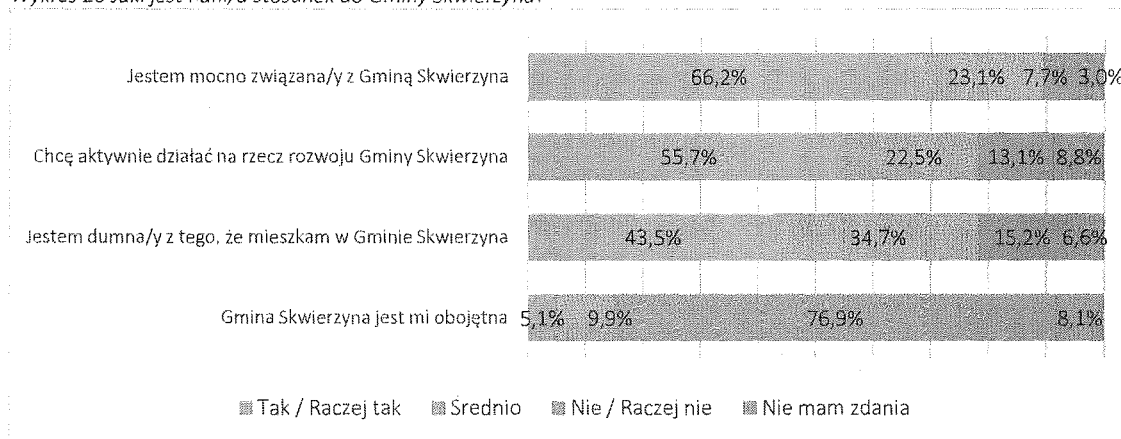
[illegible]

Jestem mocno związana/y z Gminą Skwierzyna 66,2% 23,1% 7,7% 3,0%

Chcę aktywnie działać na rzecz rozwoju Gminy Skwierzyna 55,7% 22,5% 13,1% 8,8%

Jestem dumna/y z tego, że mieszkam w Gminie Skwierzyna 43,5% 34,7% 15,2% 6,6%

Gmina Skwierzyna jest mi obojętna 5,1% 9,9% 76,9% 8,1%

Tak / Raczej tak Średnio Nie / Raczej nie Nie mam zdania